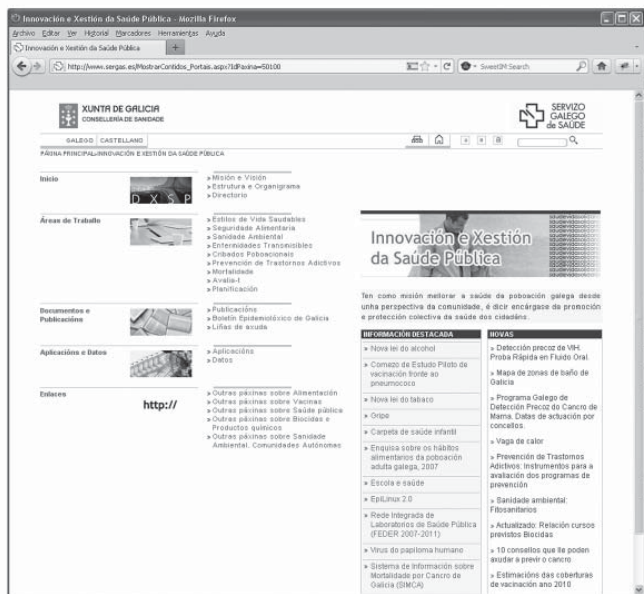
Innovación e Xestión da Saúde Pública - Mozilla Firefox
Archivo Editar Ver Historial Marcadores Herramientas Ayuda
Innovación e Xestión da Saúde Pública
http://www.sergas.es/MostrarContidos_Portais.aspx?IdPaxina=50100
SweetIM Search

XUNTA DE GALICIA
CONSELLERÍA DE SANIDADE

SERVIZO GALEGO de SAÚDE

GALEGO CASTELLANO

PÁXINA PRINCIPAL»INNOVACIÓN E XESTIÓN DA SAÚDE PÚBLICA

Inicio
D X S P
» Misión e Visión
» Estrutura e Organigrama
» Directorio

Áreas de Traballo
» Estilos de Vida Saudables
» Seguridade Alimentaria
» Sanidade Ambiental
» Enfermidades Transmisibles
» Cribados Poboacionais
» Prevención de Trastornos Adictivos
» Mortalidade
» Avalia-t
» Planificación

Documentos e Publicacións
» Publicacións
» Boletín Epidemiolóxico de Galicia
» Liñas de axuda

Aplicacións e Datos
» Aplicacións
» Datos

Enlaces
http://
» Outras páxinas sobre Alimentación
» Outras páxinas sobre Vacinas
» Outras páxinas sobre Saúde pública
» Outras páxinas sobre Biocidas e Productos químicos
» Outras páxinas sobre Sanidade Ambiental. Comunidades Autónomas

Innovación e Xestión da Saúde Pública

Ten como misión mellorar a saúde da poboación galega desde unha perspectiva da comunidade, é dicir encárgase da promoción e protección colectiva da saúde dos cidadáns.

INFORMACIÓN DESTACADA
» Nova lei do alcohol
» Comezo de Estudo Piloto de vacinación fronte ao pneumococo
» Nova lei do tabaco
» Gripe
» Carpeta de saúde infantil
» Enquisa sobre os hábitos alimentarios da poboación adulta galega, 2007
» Escola e saúde
» EpiLinux 2.0
» Rede Integrada de Laboratorios de Saúde Pública (FEDER 2007-2011)
» Virus do papiloma humano
» Sistema de Información sobre Mortalidade por Cancro de Galicia (SIMCA)

NOVAS
» Detección precoz do VIH: Proba Rápida en Fluido Oral.
» Mapa de zonas de baño de Galicia
» Programa Galego de Detección Precoz do Cancro de Mama. Datas de actuación por concellos.
» Vaga de calor
» Prevención de Trastornos Adictivos: Instrumentos para a avaliación dos programas de prevención
» Sanidade ambiental: Fitosanitarios
» Actualizado: Relación cursos previstos Biocidas
» 10 consellos que lle poden axudar a previr o cancro
» Estimacións das coberturas de vacinación ano 2010